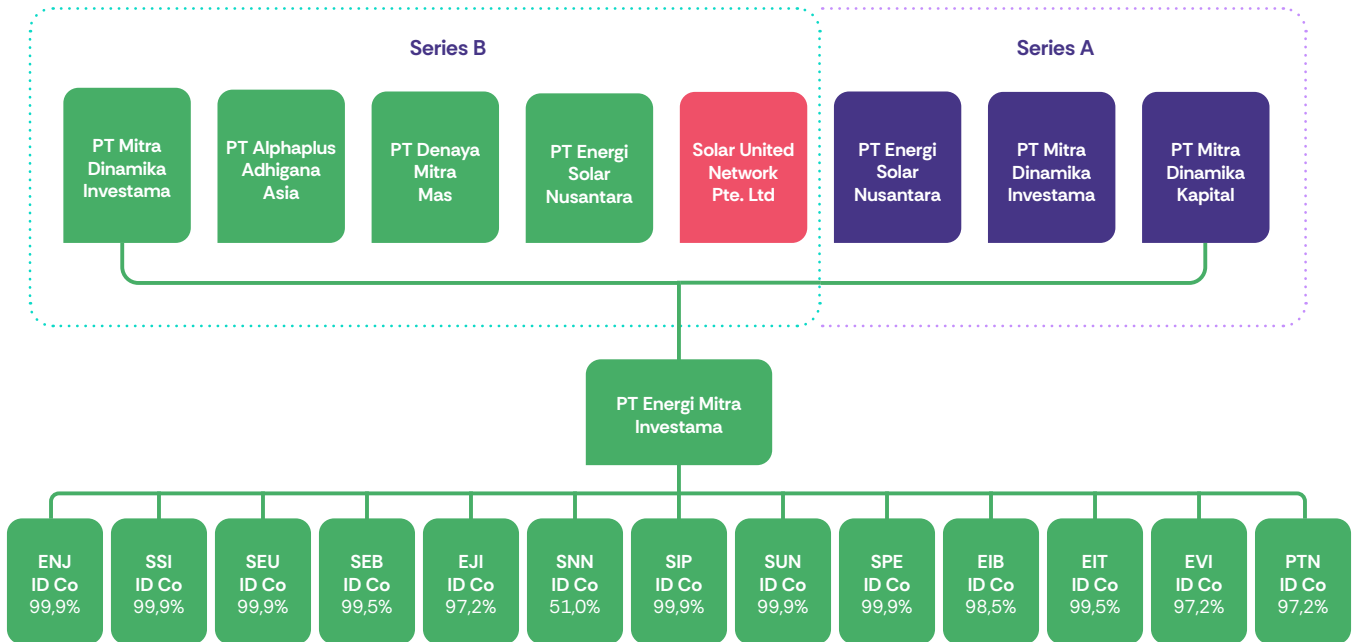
Series B

Series A

PT Mitra Dinamika Investama

PT Alphaplus Adhigana Asia

PT Denaya Mitra Mas

PT Energi Solar Nusantara

Solar United Network Pte. Ltd

PT Energi Solar Nusantara

PT Mitra Dinamika Investama

PT Mitra Dinamika Kapital

PT Energi Mitra Investama

ENJ ID Co 99,9%

SSI ID Co 99,9%

SEU ID Co 99,9%

SEB ID Co 99,5%

EJI ID Co 97,2%

SNN ID Co 51,0%

SIP ID Co 99,9%

SUN ID Co 99,9%

SPE ID Co 99,9%

EIB ID Co 98,5%

EIT ID Co 99,5%

EVI ID Co 97,2%

PTN ID Co 97,2%